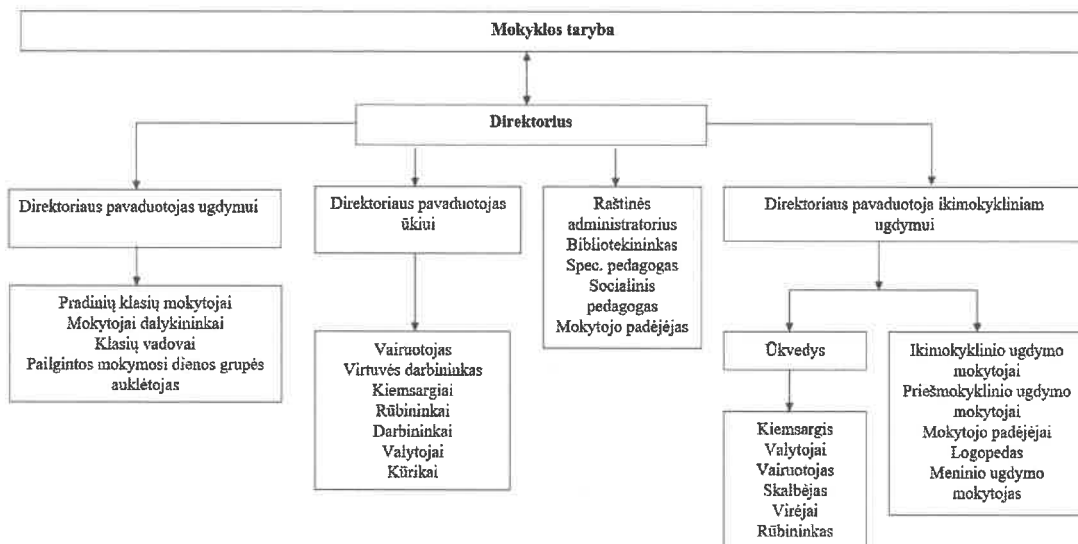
Mokyklos taryba

Direktorius

Direktoriaus pavaduotojas ugdymui

Pradinių klasių mokytojai
Mokytojai dalykininkai
Klasių vadovai
Pailgintos mokymosi dienos grupės auklėtojas

Direktoriaus pavaduotojas ūkiui

Vairuotojas
Virtuvės darbininkas
Kiemsargiai
Rūbininkai
Darbininkai
Valytojai
Kūrikai

Raštinės administratorius
Bibliotekininkas
Spec. pedagogas
Socialinis pedagogas
Mokytojo padėjėjas

Direktoriaus pavaduotoja ikimokykliniam ugdymui

Ūkvedys

Kiemsargis
Valytojai
Vairuotojas
Skalbėjas
Virėjai
Rūbininkas

Ikimokyklinio ugdymo mokytojai
Priešmokyklinio ugdymo mokytojai
Mokytojo padėjėjai
Logopedas
Meninio ugdymo mokytojas